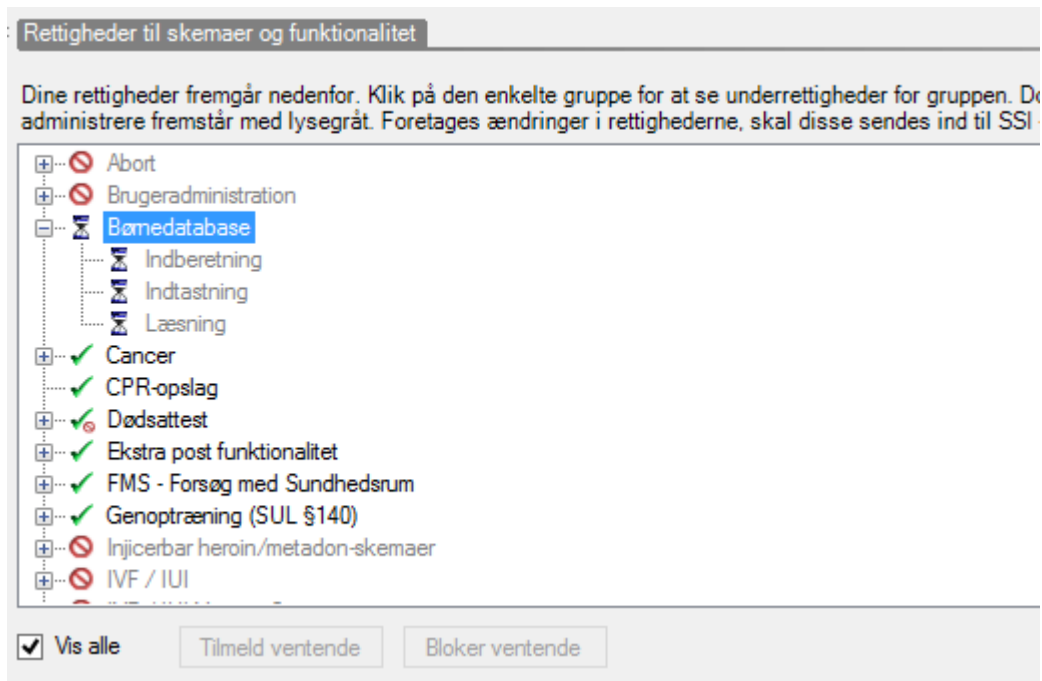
Rettigheder til skemaer og funktionalitet

Dine rettigheder fremgår nedenfor. Klik på den enkelte gruppe for at se underrettigheder for gruppen. Do administrere fremstår med lysegråt. Foretages ændringer i rettighederne, skal disse sendes ind til SSI

Abort
Brugeradministration
Børnedatabase
Indberetning
Indtastning
Læsning
Cancer
CPR-opslag
Dødsattest
Ekstra post funktionalitet
FMS - Forsøg med Sundhedsrum
Genoptræning (SUL §140)
Injicerbar heroin/metadon-skemaer
IVF / IUI
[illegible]

Vis alle
Tilmeld ventende
Bloker ventende